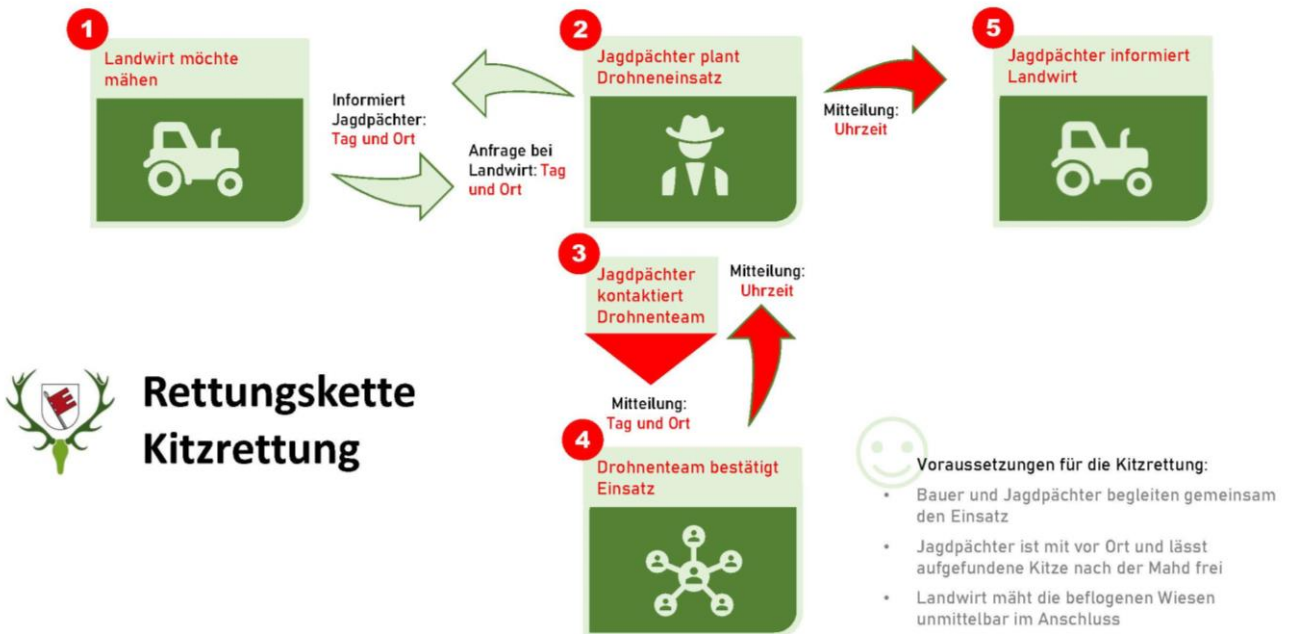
1
Landwirt möchte mähen

Informiert Jagdpächter: Tag und Ort

Anfrage bei Landwirt: Tag und Ort

2
Jagdpächter plant Drohneneinsatz

Mitteilung: Uhrzeit

5
Jagdpächter informiert Landwirt

3
Jagdpächter kontaktiert Drohnenteam

Mitteilung: Uhrzeit

Mitteilung: Tag und Ort

4
Drohnenteam bestätigt Einsatz

Rettungskette Kitzrettung

Voraussetzungen für die Kitzrettung:

• Bauer und Jagdpächter begleiten gemeinsam den Einsatz
• Jagdpächter ist mit vor Ort und lässt aufgefundene Kitze nach der Mahd frei
• Landwirt mäht die beflogenen Wiesen unmittelbar im Anschluss